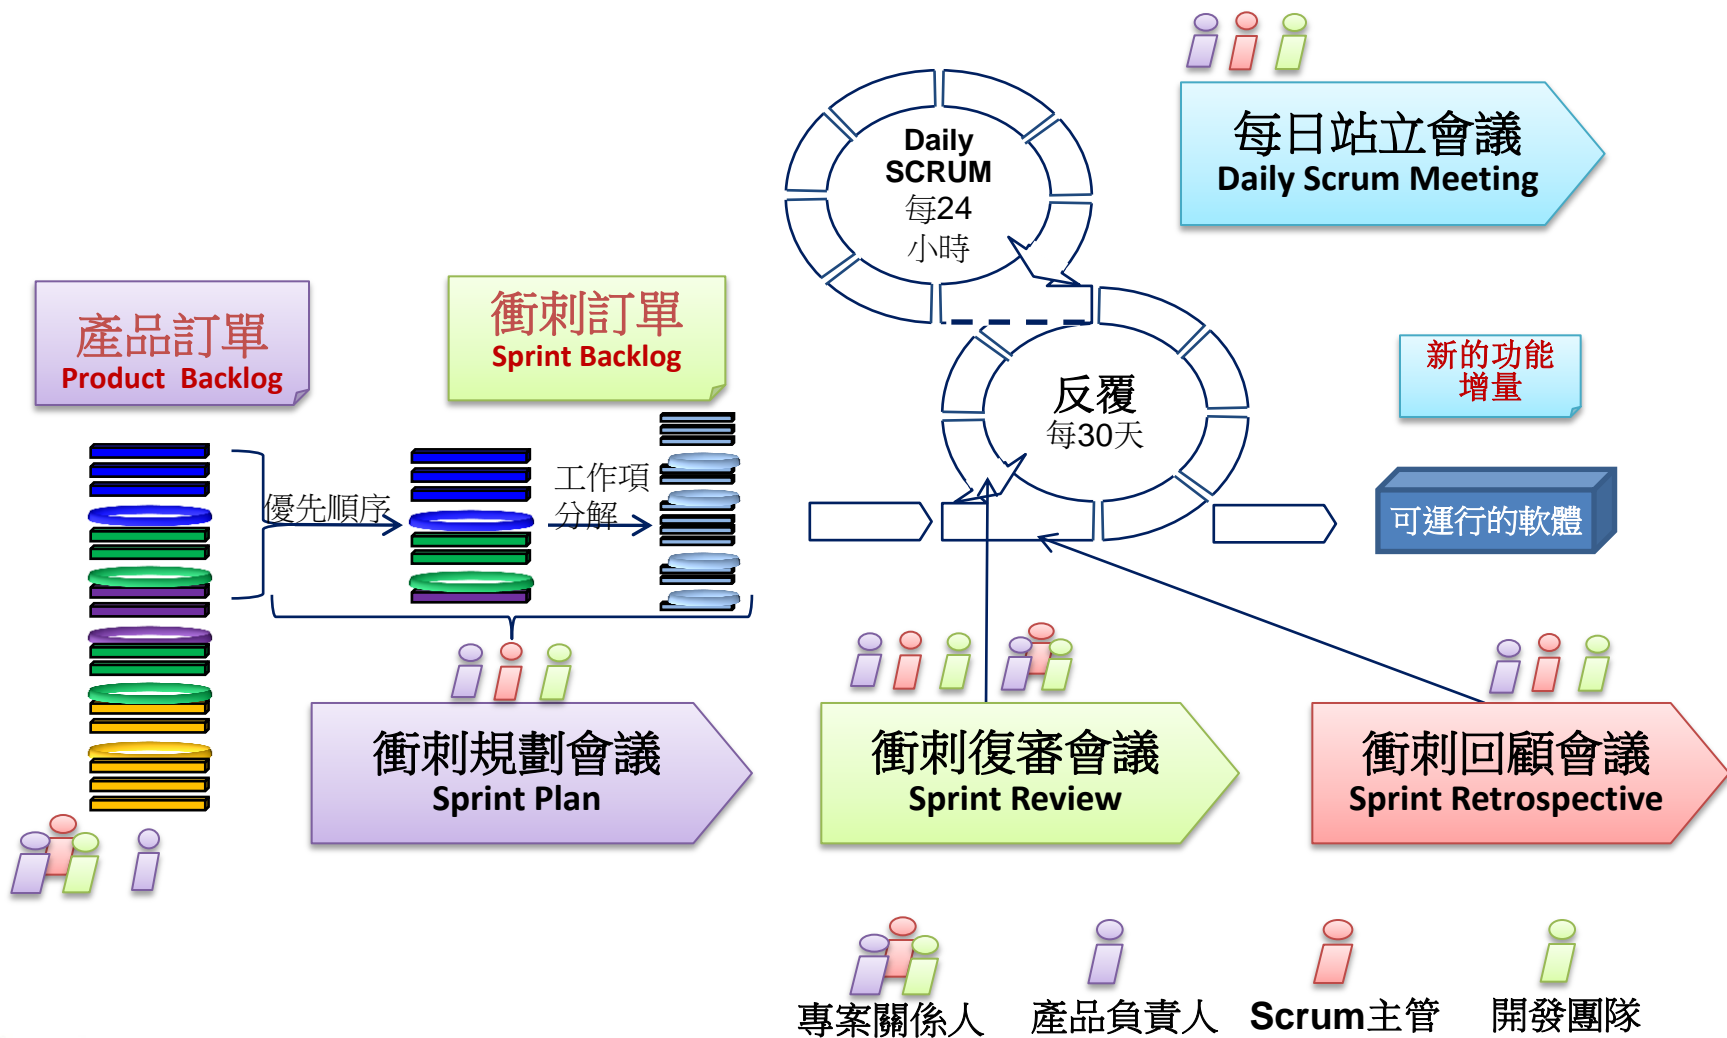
Daily
SCRUM
每24
小時

每日站立會議
Daily Scrum Meeting

產品訂單
Product Backlog

衝刺訂單
Sprint Backlog

反覆
每30天

新的功能
增量

優先順序

工作項
分解

可運行的軟體

衝刺規劃會議
Sprint Plan

衝刺復審會議
Sprint Review

衝刺回顧會議
Sprint Retrospective

專案關係人
產品負責人
Scrum主管
開發團隊